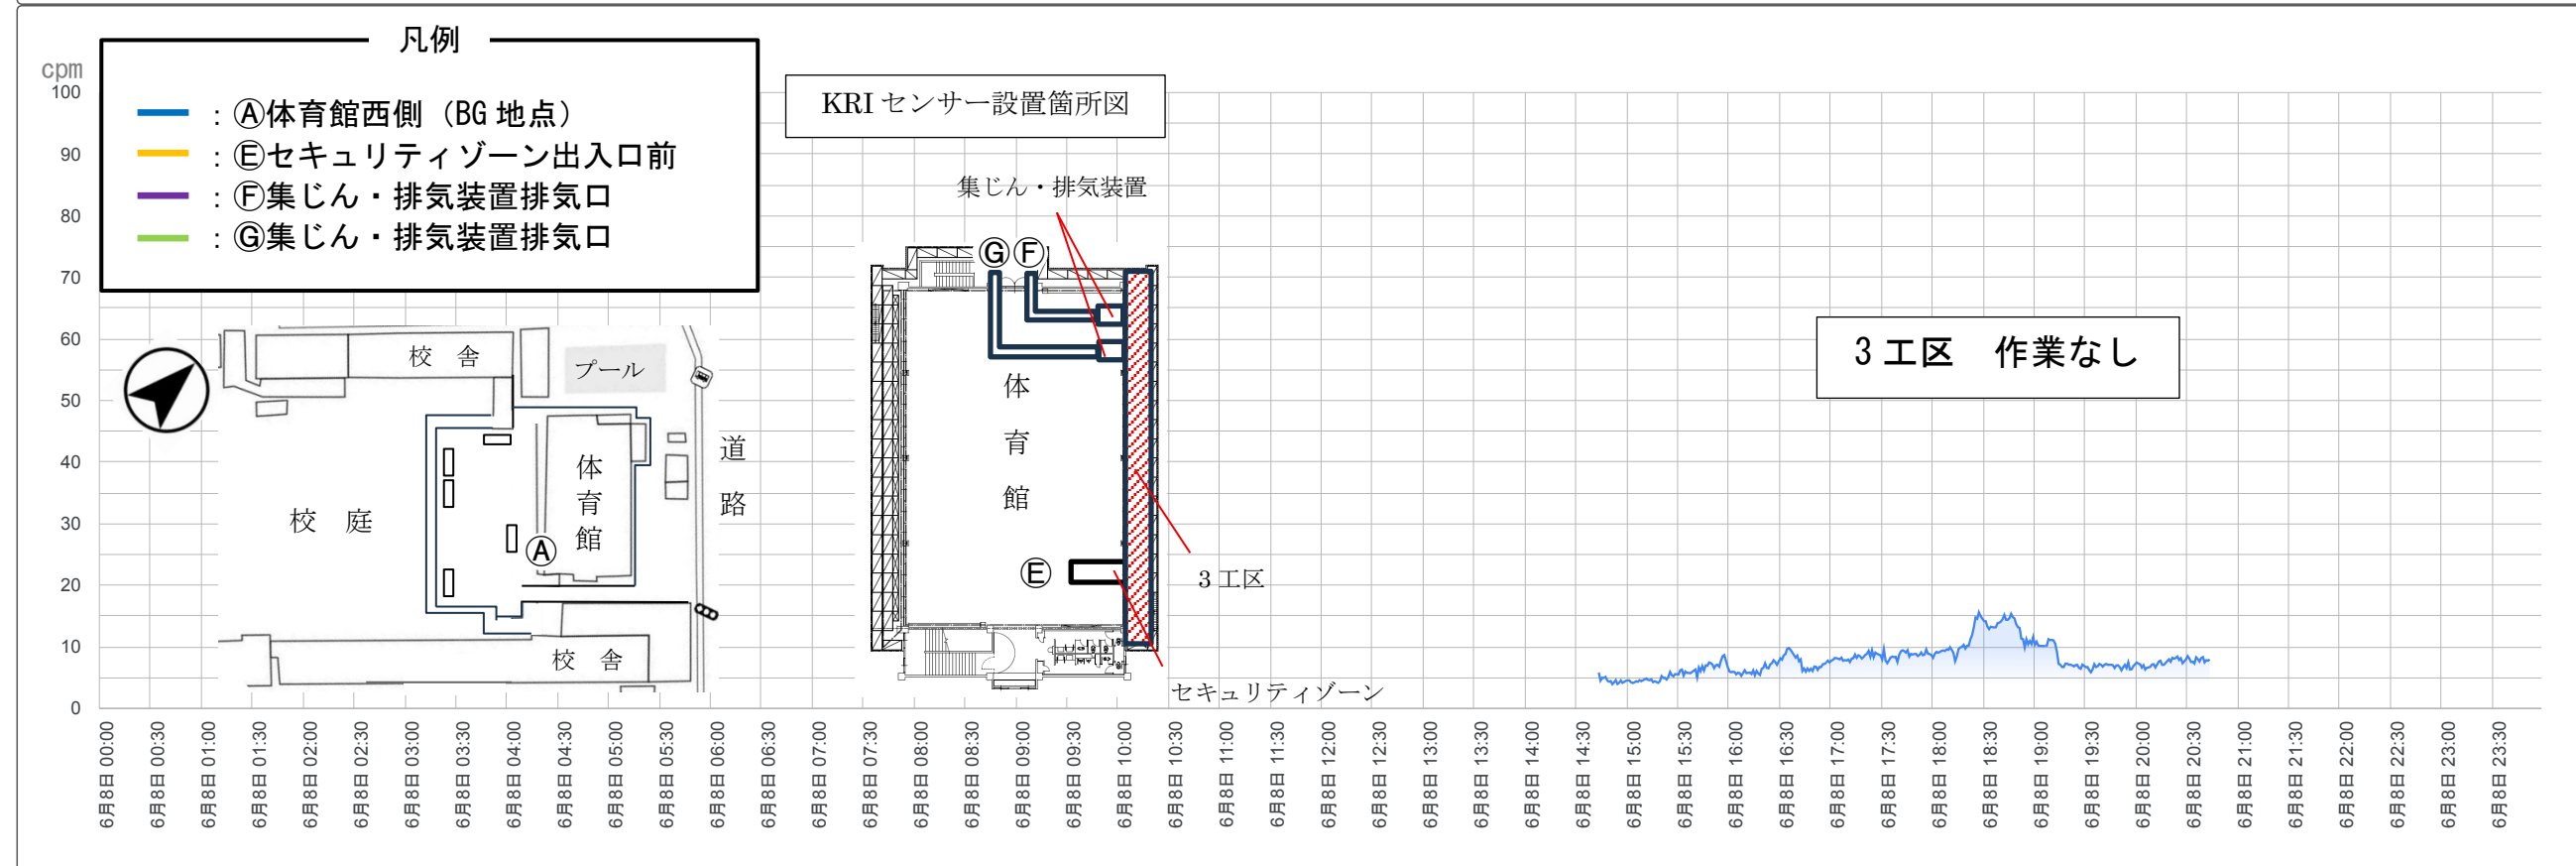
凡例
: Ⓐ体育館西側（BG 地点）
: Ⓔセキュリティゾーン出入口前
: Ⓕ集じん・排気装置排気口
: Ⓖ集じん・排気装置排気口

cpm
100
90
80
70
60
50
40
30
20
10
0

KRI センサー設置箇所図

集じん・排気装置
Ⓖ Ⓕ
体
育
館
Ⓔ
3 工区
セキュリティゾーン

校 舎
プール
体
育
館
道
路
校 庭
Ⓐ
校 舎

3 工区　作業なし

6月8日 00:00
6月8日 00:30
6月8日 01:00
6月8日 01:30
6月8日 02:00
6月8日 02:30
6月8日 03:00
6月8日 03:30
6月8日 04:00
6月8日 04:30
6月8日 05:00
6月8日 05:30
6月8日 06:00
6月8日 06:30
6月8日 07:00
6月8日 07:30
6月8日 08:00
6月8日 08:30
6月8日 09:00
6月8日 09:30
6月8日 10:00
6月8日 10:30
6月8日 11:00
6月8日 11:30
6月8日 12:00
6月8日 12:30
6月8日 13:00
6月8日 13:30
6月8日 14:00
6月8日 14:30
6月8日 15:00
6月8日 15:30
6月8日 16:00
6月8日 16:30
6月8日 17:00
6月8日 17:30
6月8日 18:00
6月8日 18:30
6月8日 19:00
6月8日 19:30
6月8日 20:00
6月8日 20:30
6月8日 21:00
6月8日 21:30
6月8日 22:00
6月8日 22:30
6月8日 23:00
6月8日 23:30